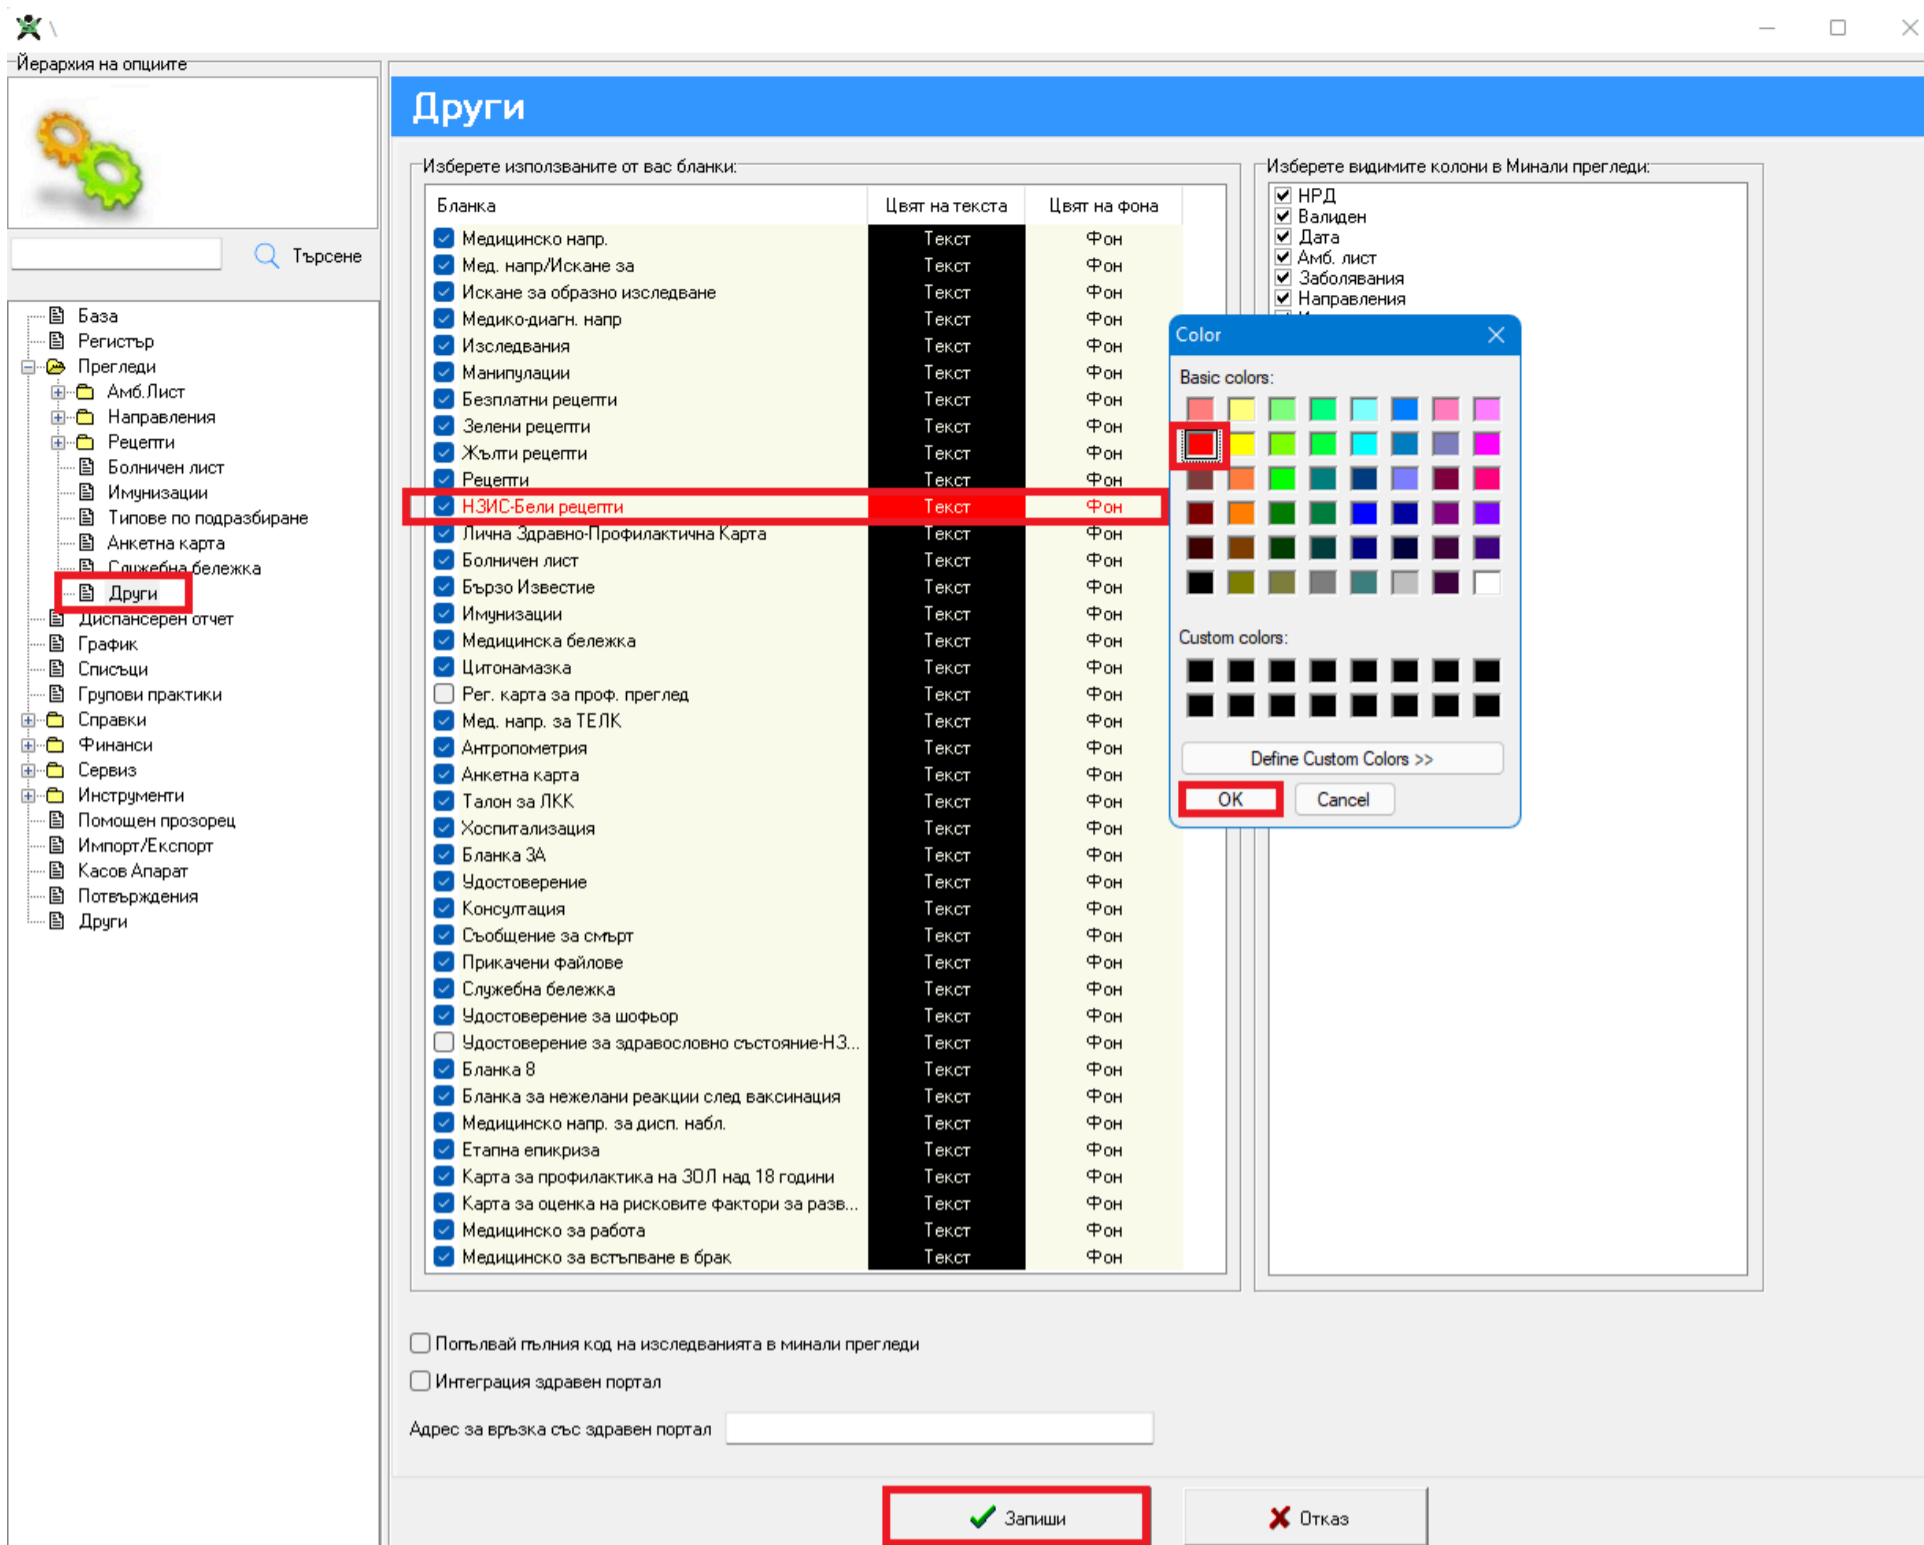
Йерархия на опциите

Търсене

База
Регистър
Прегледи
Амб.Лист
Направления
Рецепти
Болничен лист
Имунизации
Типове по подразбиране
Анкетна карта
Служебна бележка
Други
Диспансерен отчет
График
Списъци
Групови практики
Справки
Финанси
Сервиз
Инструменти
Помощен прозорец
Импорт/Експорт
Касов Апарат
Потвърждения
Други

Други

Изберете използваните от вас бланки:

| Бланка | Цвят на текста | Цвят на фона |
|---|---|---|
| Медицинско напр. | Текст | Фон |
| Мед. напр/Искане за | Текст | Фон |
| Искане за образно изследване | Текст | Фон |
| Медико-диагн. напр | Текст | Фон |
| Изследвания | Текст | Фон |
| Манипулации | Текст | Фон |
| Безплатни рецепти | Текст | Фон |
| Зелени рецепти | Текст | Фон |
| Жълти рецепти | Текст | Фон |
| Рецепти | Текст | Фон |
| НЗИС-Бели рецепти | Текст | Фон |
| Лична Здравно-Профилактична Карта | Текст | Фон |
| Болничен лист | Текст | Фон |
| Бързо Известие | Текст | Фон |
| Имунизации | Текст | Фон |
| Медицинска бележка | Текст | Фон |
| Цитонамазка | Текст | Фон |
| Рег. карта за проф. преглед | Текст | Фон |
| Мед. напр. за ТЕЛК | Текст | Фон |
| Антропометрия | Текст | Фон |
| Анкетна карта | Текст | Фон |
| Талон за ЛКК | Текст | Фон |
| Хоспитализация | Текст | Фон |
| Бланка 3А | Текст | Фон |
| Удостоверение | Текст | Фон |
| Консултация | Текст | Фон |
| Съобщение за смърт | Текст | Фон |
| Прикачени файлове | Текст | Фон |
| Служебна бележка | Текст | Фон |
| Удостоверение за шофьор | Текст | Фон |
| Удостоверение за здравословно състояние-НЗ... | Текст | Фон |
| Бланка 8 | Текст | Фон |
| Бланка за нежелани реакции след ваксинация | Текст | Фон |
| Медицинско напр. за дисп. набл. | Текст | Фон |
| Етапна епикриза | Текст | Фон |
| Карта за профилактика на ЗОЛ над 18 години | Текст | Фон |
| Карта за оценка на рисковите фактори за разв... | Текст | Фон |
| Медицинско за работа | Текст | Фон |
| Медицинско за встъпване в брак | Текст | Фон |

Изберете видимите колони в Минали прегледи:
НРД
Валиден
Дата
Амб. лист
Заболявания
Направления

Color
Basic colors:
Custom colors:
Define Custom Colors >>
OK
Cancel

Попълвай пълния код на изследванията в минали прегледи
Интеграция здравен портал
Адрес за връзка със здравен портал

Запиши
Отказ